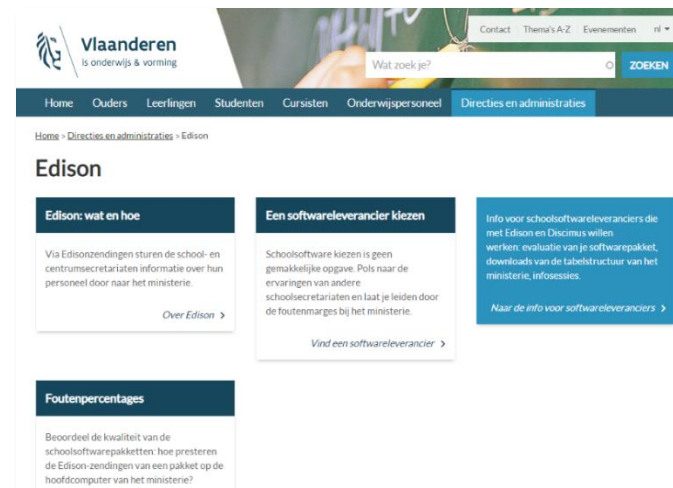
Vlaanderen
is onderwijs & vorming

Contact Thema's A-Z Evenementen nl

Wat zoek je?
ZOEKEN

Home Ouders Leerlingen Studenten Cursisten Onderwijspersoneel Directies en administraties

Home > Directies en administraties > Edison

Edison

Edison: wat en hoe

Via Edisonzendingen sturen de school- en centrumsecretariaten informatie over hun personeel door naar het ministerie.

Over Edison >

Een softwareleverancier kiezen

Schoolsoftware kiezen is geen gemakkelijke opgave. Pols naar de ervaringen van andere schoolsecretariaten en laat je leiden door de foutenmarges bij het ministerie.

Vind een softwareleverancier >

Info voor schoolsoftwareleveranciers die met Edison en Discimus willen werken: evaluatie van je softwarepakket, downloads van de tabelstructuur van het ministerie, infosessies.

Naar de info voor softwareleveranciers >

Foutenpercentages

Beoordeel de kwaliteit van de schoolsoftwarepakketten: hoe presteren de Edison-zendingen van een pakket op de hoofdcomputer van het ministerie?